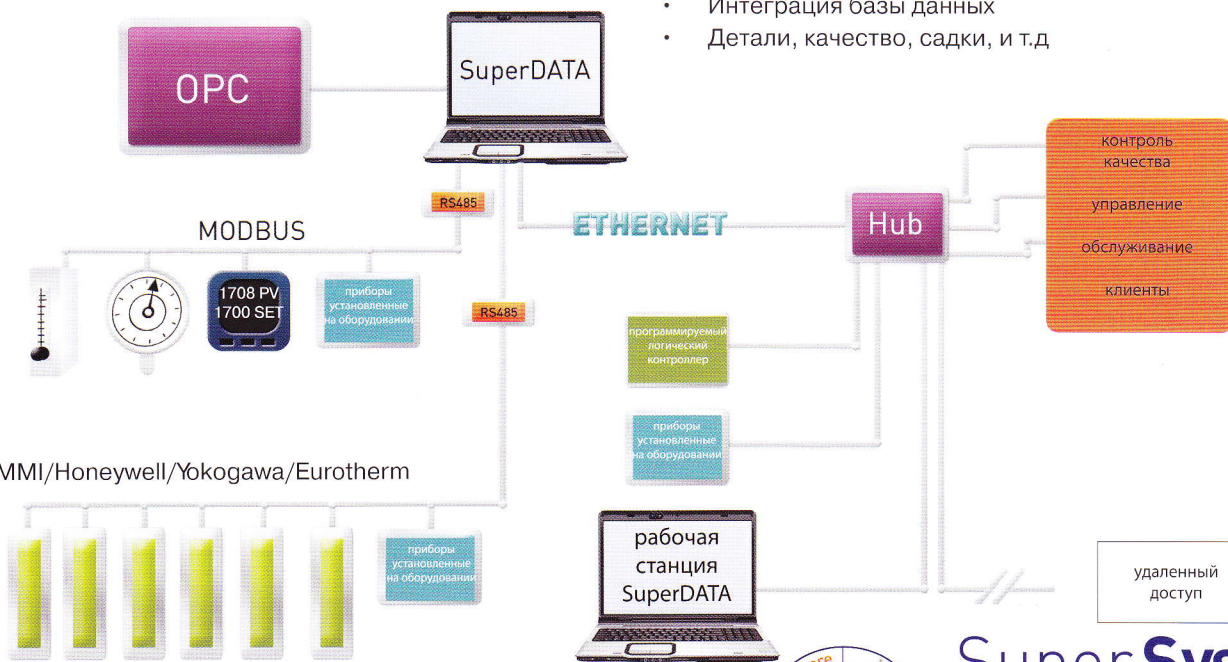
• Интеграция базы данных
• Детали, качество, садки, и т.д

OPC

SuperDATA

контроль качества

управление

обслуживание

клиенты

RS485

MODBUS

ETHERNET

Hub

1708 PV
1700 SET

приборы установленные на оборудовании

RS485

программируемый логический контроллер

приборы установленные на оборудовании

MMI/Honeywell/Yokogawa/Eurotherm

приборы установленные на оборудовании

рабочая станция SuperDATA

удаленный доступ

SuperSy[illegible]